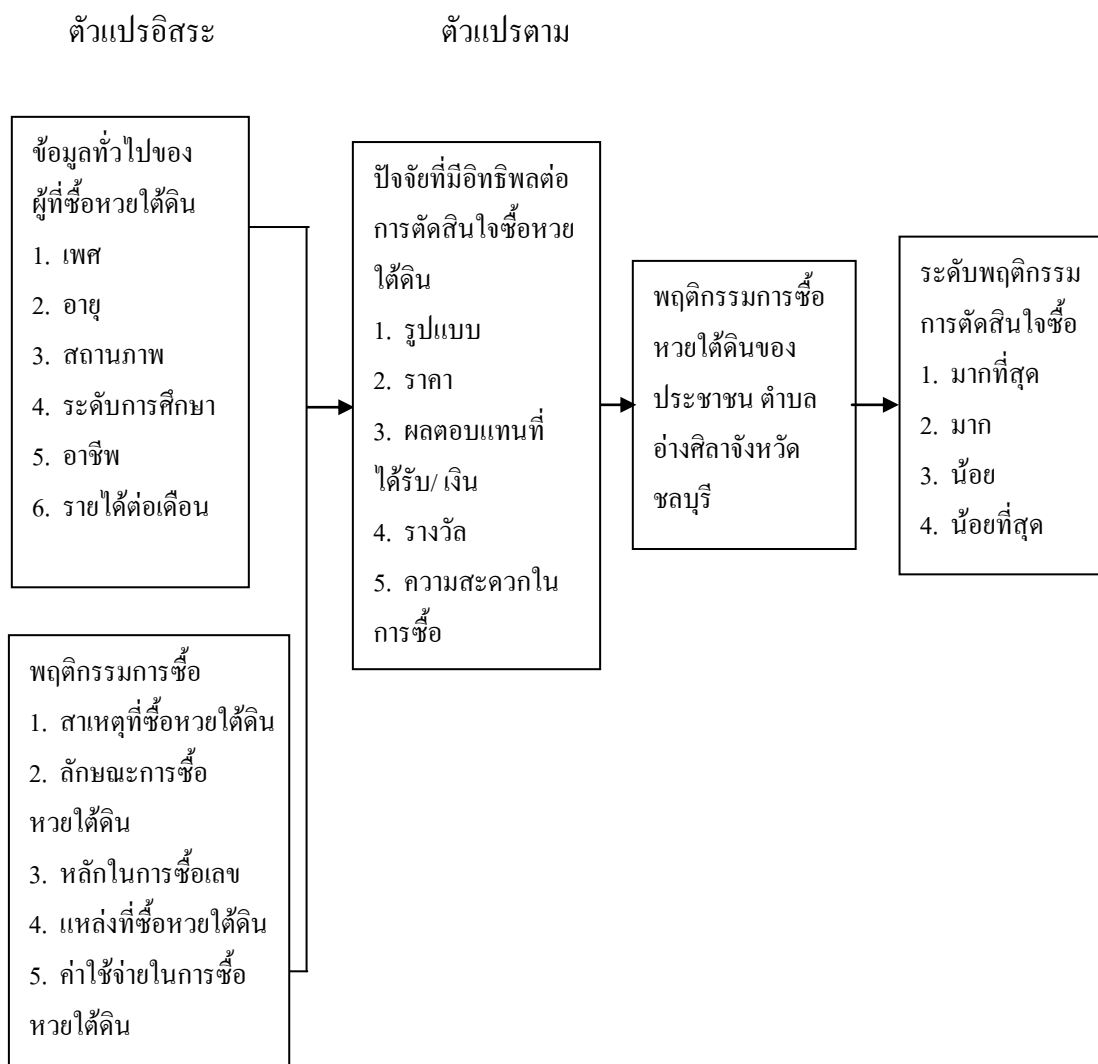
ตัวแปรอิสระ

ตัวแปรตาม

ข้อมูลทั่วไปของผู้ที่ซื้อหวยใต้ดิน
1. เพศ
2. อายุ
3. สถานภาพ
4. ระดับการศึกษา
5. อาชีพ
6. รายได้ต่อเดือน

พฤติกรรมการซื้อ
1. สาเหตุที่ซื้อหวยใต้ดิน
2. ลักษณะการซื้อหวยใต้ดิน
3. หลักในการซื้อเลข
4. แหล่งที่ซื้อหวยใต้ดิน
5. ค่าใช้จ่ายในการซื้อหวยใต้ดิน

ปัจจัยที่มีอิทธิพลต่อการตัดสินใจซื้อหวยใต้ดิน
1. รูปแบบ
2. ราคา
3. ผลตอบแทนที่ได้รับ/ เงิน
4. รางวัล
5. ความสะดวกในการซื้อ

พฤติกรรมการซื้อหวยใต้ดินของประชาชน ตำบลอ่างศิลาจังหวัดชลบุรี

ระดับพฤติกรรมการตัดสินใจซื้อ
1. มากที่สุด
2. มาก
3. น้อย
4. น้อยที่สุด